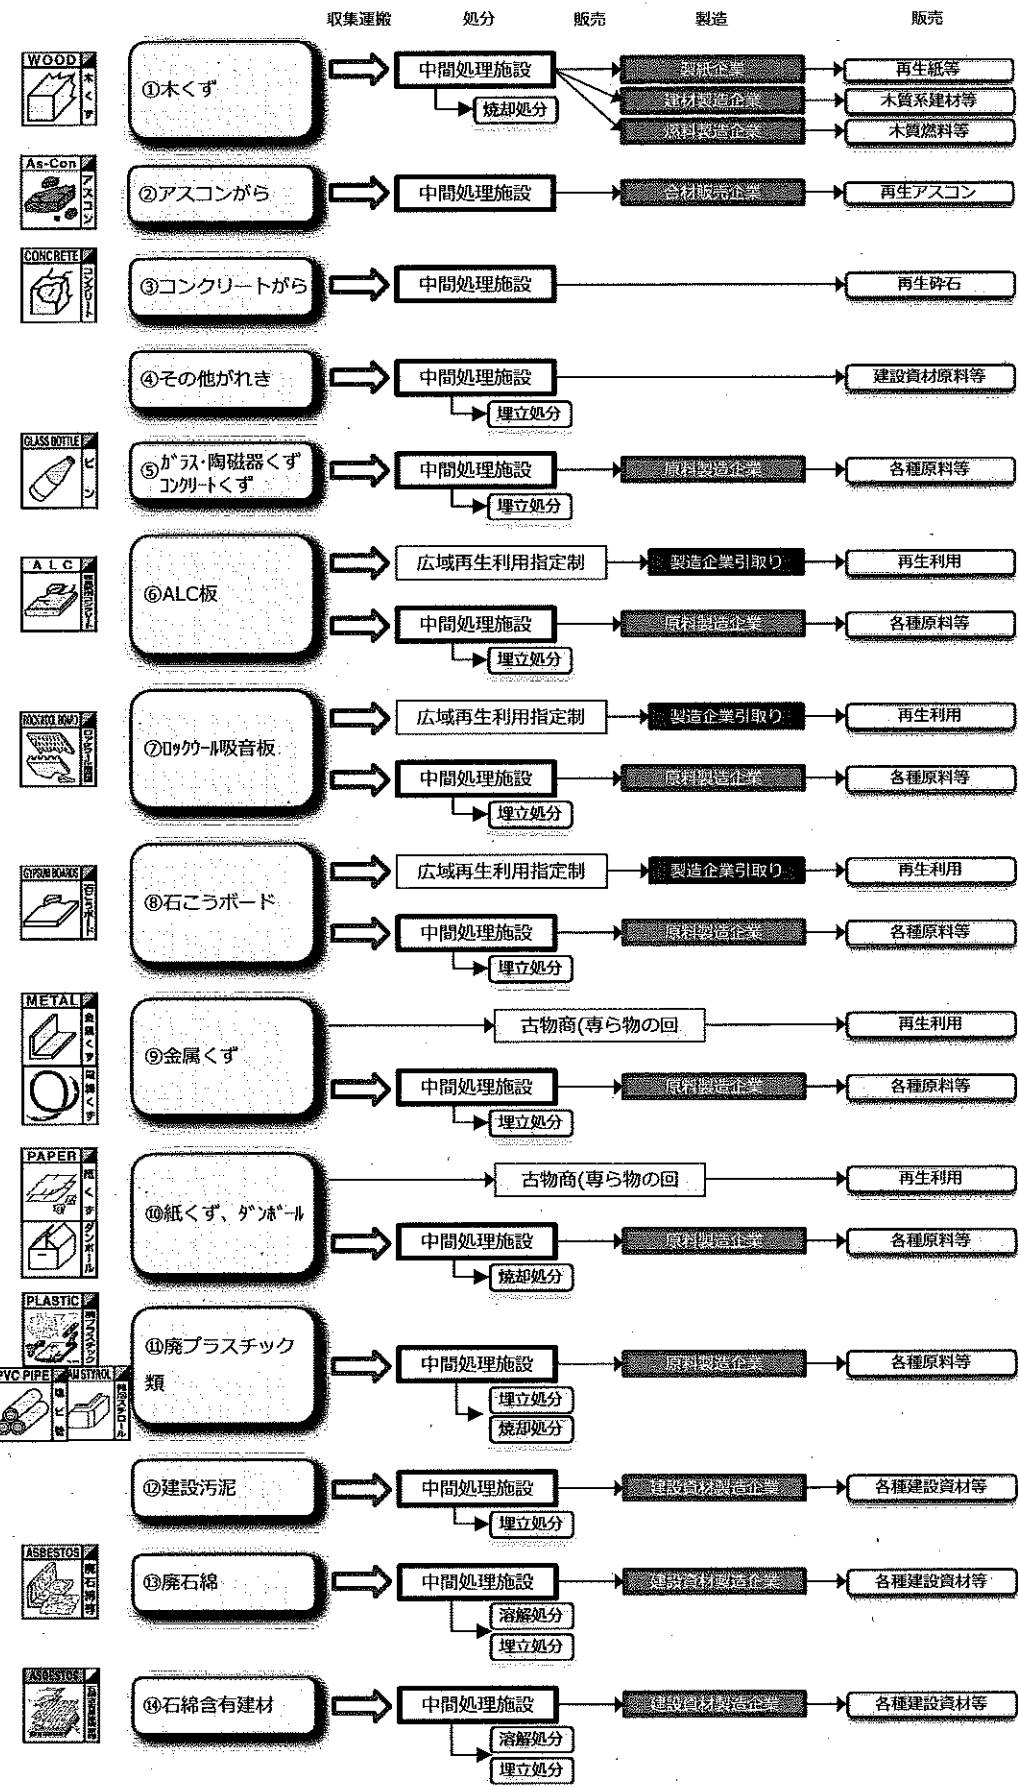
収集運搬 処分 販売 製造 販売

WOOD 木くず
①木くず
中間処理施設
焼却処分
製紙企業 再生紙等
建材製造企業 木質系建材等
燃料製造企業 木質燃料等

As-Con アスコン
②アスコンがら
中間処理施設
合材販売企業 再生アスコン

CONCRETE コンクリート
③コンクリートがら
中間処理施設
再生砕石

④その他がれき
中間処理施設
埋立処分
建設資材原料等

GLASS BOTTLE ビン
⑤ｶﾞﾗｽ･陶磁器くず ｺﾝｸﾘｰﾄくず
中間処理施設
埋立処分
原料製造企業 各種原料等

ALC 軽量気泡コンクリート
⑥ALC板
広域再生利用指定制
製造企業引取り 再生利用
中間処理施設
埋立処分
原料製造企業 各種原料等

ROCKWOOL BOARD ロックウール吸音板
⑦ﾛｯｸｳｰﾙ吸音板
広域再生利用指定制
製造企業引取り 再生利用
中間処理施設
埋立処分
原料製造企業 各種原料等

GYPSUM BOARDS 石こうボード
⑧石こうボード
広域再生利用指定制
製造企業引取り 再生利用
中間処理施設
埋立処分
原料製造企業 各種原料等

METAL 金属くず 電線くず
⑨金属くず
古物商(専ら物の回
再生利用
中間処理施設
埋立処分
原料製造企業 各種原料等

PAPER 紙くず ダンボール
⑩紙くず、ﾀﾞﾝﾎﾞｰﾙ
古物商(専ら物の回
再生利用
中間処理施設
焼却処分
原料製造企業 各種原料等

PLASTIC 廃プラスチック
PVC PIPE 塩ビ管
FOAM STYROL 発泡スチロール
⑪廃プラスチック類
中間処理施設
埋立処分
焼却処分
原料製造企業 各種原料等

⑫建設汚泥
中間処理施設
埋立処分
建設資材製造企業 各種建設資材等

ASBESTOS 廃石綿等
⑬廃石綿
中間処理施設
溶解処分
埋立処分
建設資材製造企業 各種建設資材等

ASBESTOS 石綿含有建材
⑭石綿含有建材
中間処理施設
溶解処分
埋立処分
建設資材製造企業 各種建設資材等